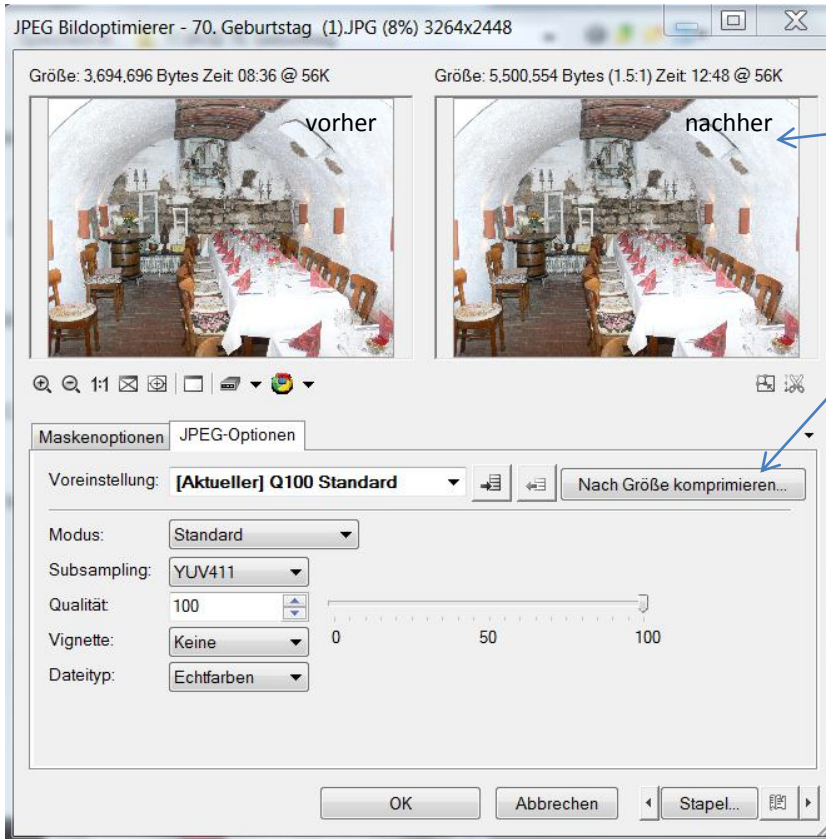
JPEG Bildoptimierer - 70. Geburtstag (1).JPG (8%) 3264x2448

Größe: 3,694,696 Bytes Zeit: 08:36 @ 56K

Größe: 5,500,554 Bytes (1.5:1) Zeit: 12:48 @ 56K

vorher

nachher

1:1

Maskenoptionen | JPEG-Optionen

Voreinstellung: [Aktueller] Q100 Standard

Nach Größe komprimieren...

Modus: Standard

Subsampling: YUV411

Qualität: 100

0 50 100

Vignette: Keine

Dateityp: Echtfarben

OK

Abbrechen

Stapel...